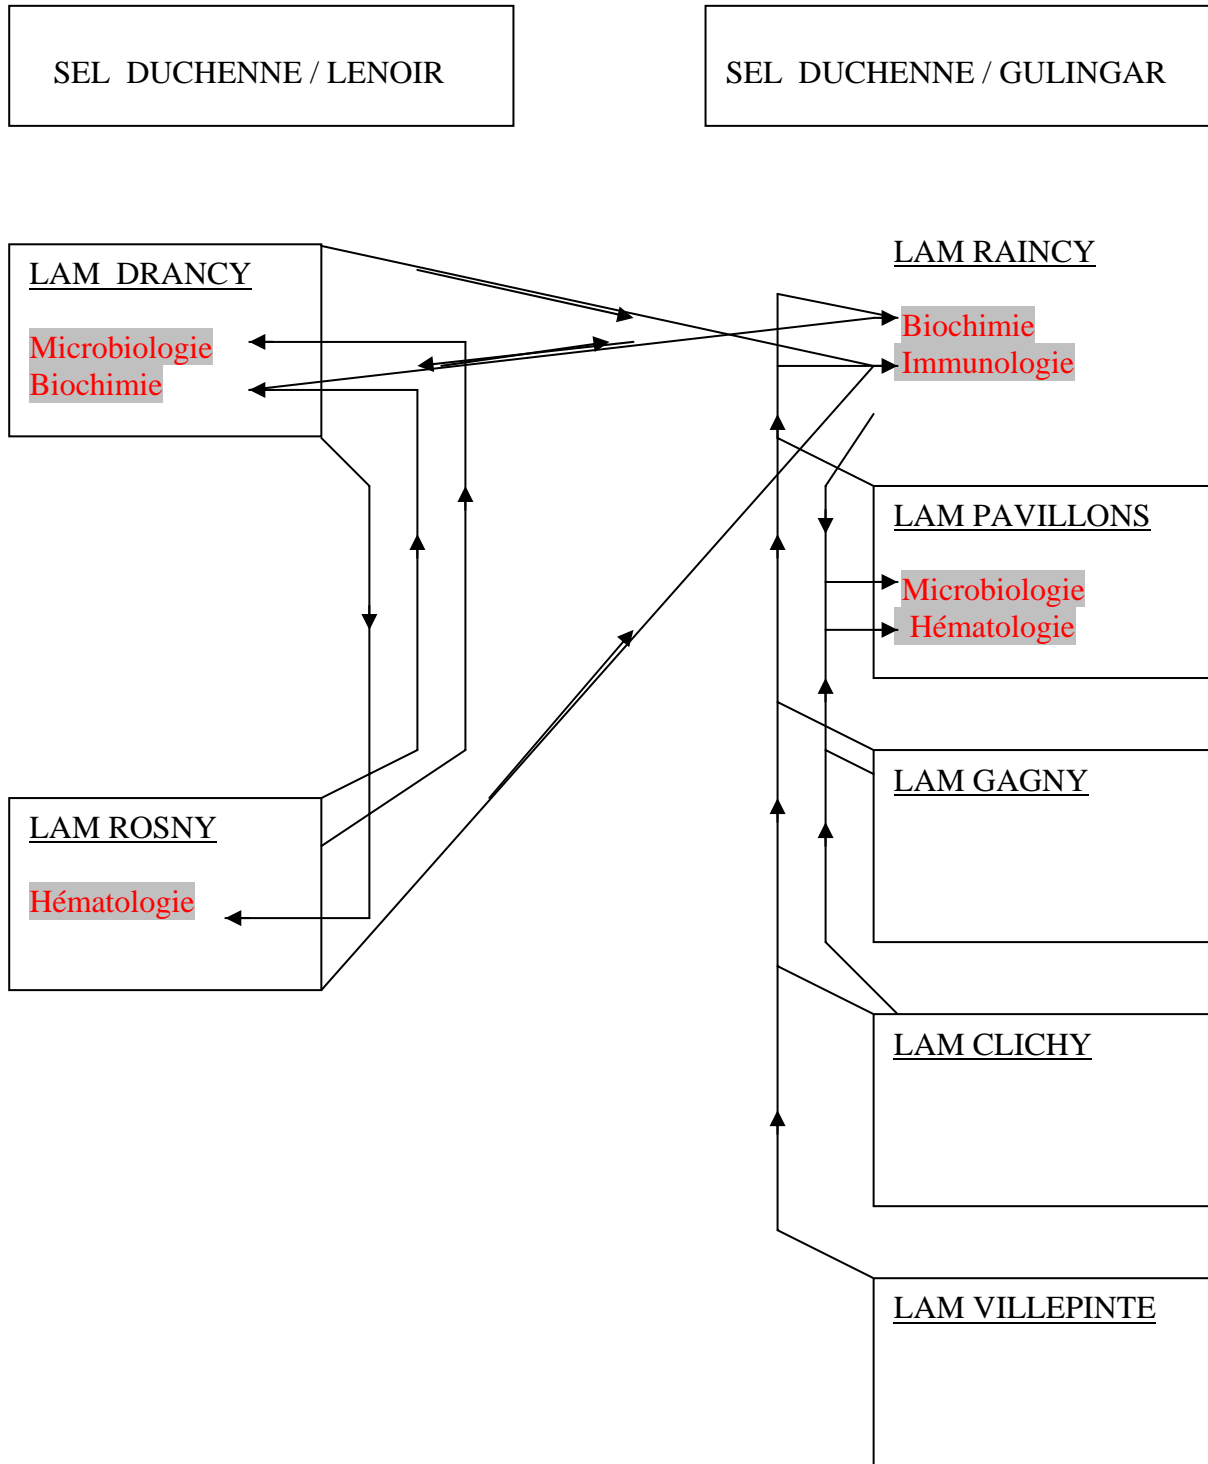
SEL DUCHENNE / LENOIR

SEL DUCHENNE / GULINGAR

LAM DRANCY

Microbiologie
Biochimie

LAM RAINCY

Biochimie
Immunologie

LAM PAVILLONS

Microbiologie
Hématologie

LAM GAGNY

LAM ROSNY

Hématologie

LAM CLICHY

LAM VILLEPINTE